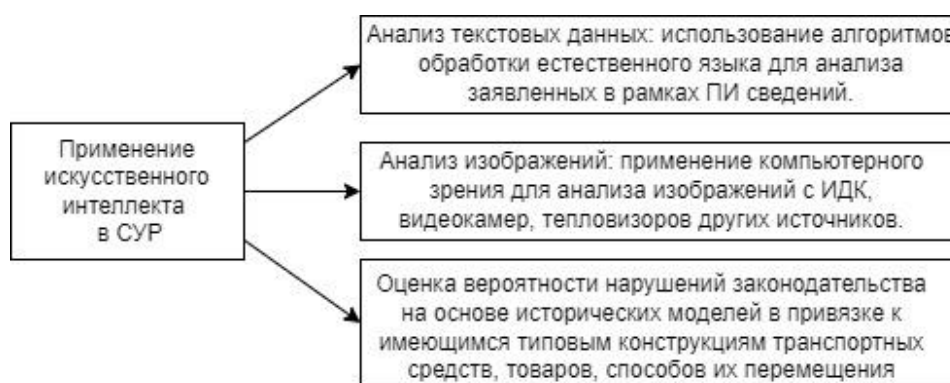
Применение искусственного интеллекта в СУР

Анализ текстовых данных: использование алгоритмов обработки естественного языка для анализа заявленных в рамках ПИ сведений.

Анализ изображений: применение компьютерного зрения для анализа изображений с ИДК, видеокамер, тепловизоров других источников.

Оценка вероятности нарушений законодательства на основе исторических моделей в привязке к имеющимся типовым конструкциям транспортных средств, товаров, способов их перемещения